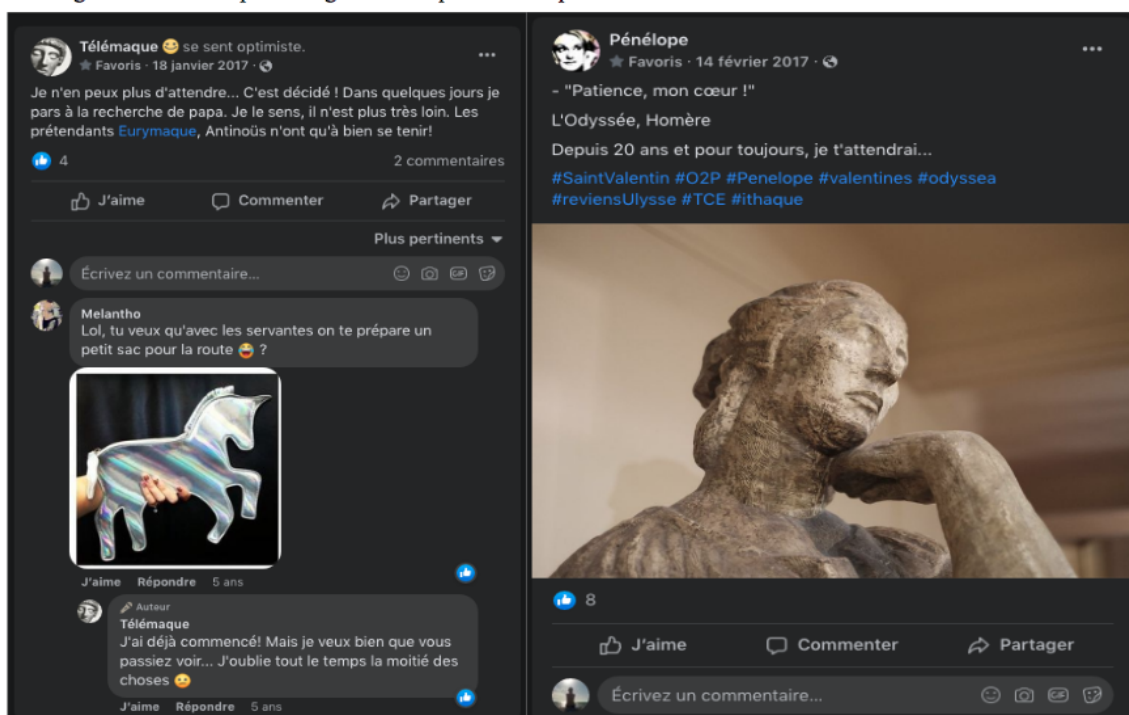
Télémaque 😊 se sent optimiste.
★ Favoris · 18 janvier 2017 · 🌐

Je n'en peux plus d'attendre... C'est décidé ! Dans quelques jours je pars à la recherche de papa. Je le sens, il n'est plus très loin. Les prétendants Eurymaque, Antinoüs n'ont qu'à bien se tenir!

👍 4 2 commentaires

J'aime Commenter Partager

Plus pertinents ▾

Écrivez un commentaire...

Melantho
Lol, tu veux qu'avec les servantes on te prépare un petit sac pour la route 😂 ?

J'aime Répondre 5 ans

Auteur
Télémaque
J'ai déjà commencé! Mais je veux bien que vous passiez voir... J'oublie tout le temps la moitié des choses 😳

J'aime Répondre 5 ans

Pénélope
★ Favoris · 14 février 2017 · 🌐

- "Patience, mon cœur !"

L'Odyssée, Homère

Depuis 20 ans et pour toujours, je t'attendrai...

#SaintValentin #O2P #Penelope #valentines #odyssea #reviensUlysse #TCE #ithaque

👍 8

J'aime Commenter Partager

Écrivez un commentaire...